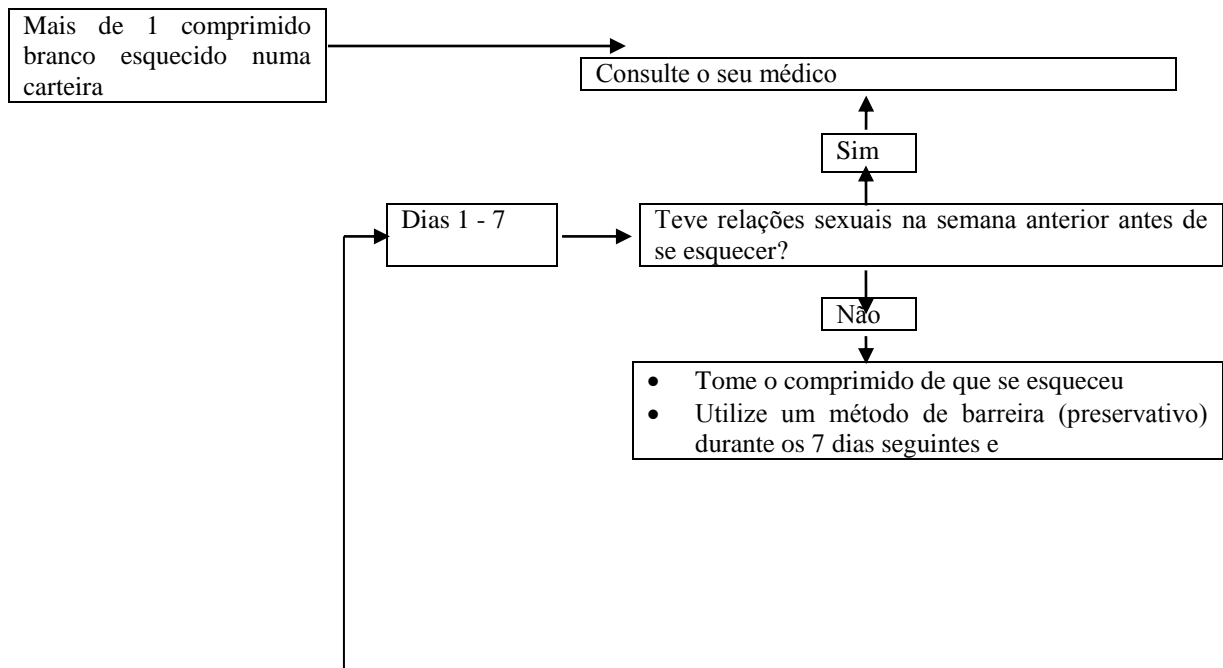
Mais de 1 comprimido branco esquecido numa carteira

Consulte o seu médico

Sim

Dias 1 - 7

Teve relações sexuais na semana anterior antes de se esquecer?

Não

- Tome o comprimido de que se esqueceu
- Utilize um método de barreira (preservativo) durante os 7 dias seguintes e